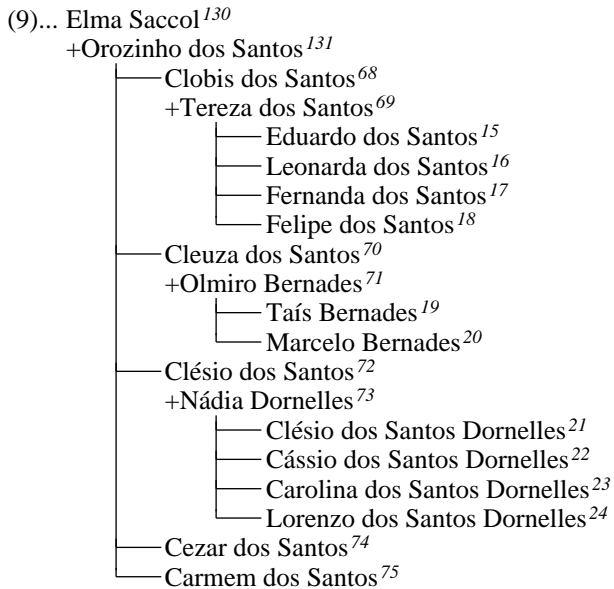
(9)... Elma Saccol$^{130}$
+Orozinho dos Santos$^{131}$
Clobis dos Santos$^{68}$
+Tereza dos Santos$^{69}$
Eduardo dos Santos$^{15}$
Leonarda dos Santos$^{16}$
Fernanda dos Santos$^{17}$
Felipe dos Santos$^{18}$
Cleuza dos Santos$^{70}$
+Olmiro Bernades$^{71}$
Taís Bernades$^{19}$
Marcelo Bernades$^{20}$
Clésio dos Santos$^{72}$
+Nádia Dornelles$^{73}$
Clésio dos Santos Dornelles$^{21}$
Cássio dos Santos Dornelles$^{22}$
Carolina dos Santos Dornelles$^{23}$
Lorenzo dos Santos Dornelles$^{24}$
Cezar dos Santos$^{74}$
Carmem dos Santos$^{75}$